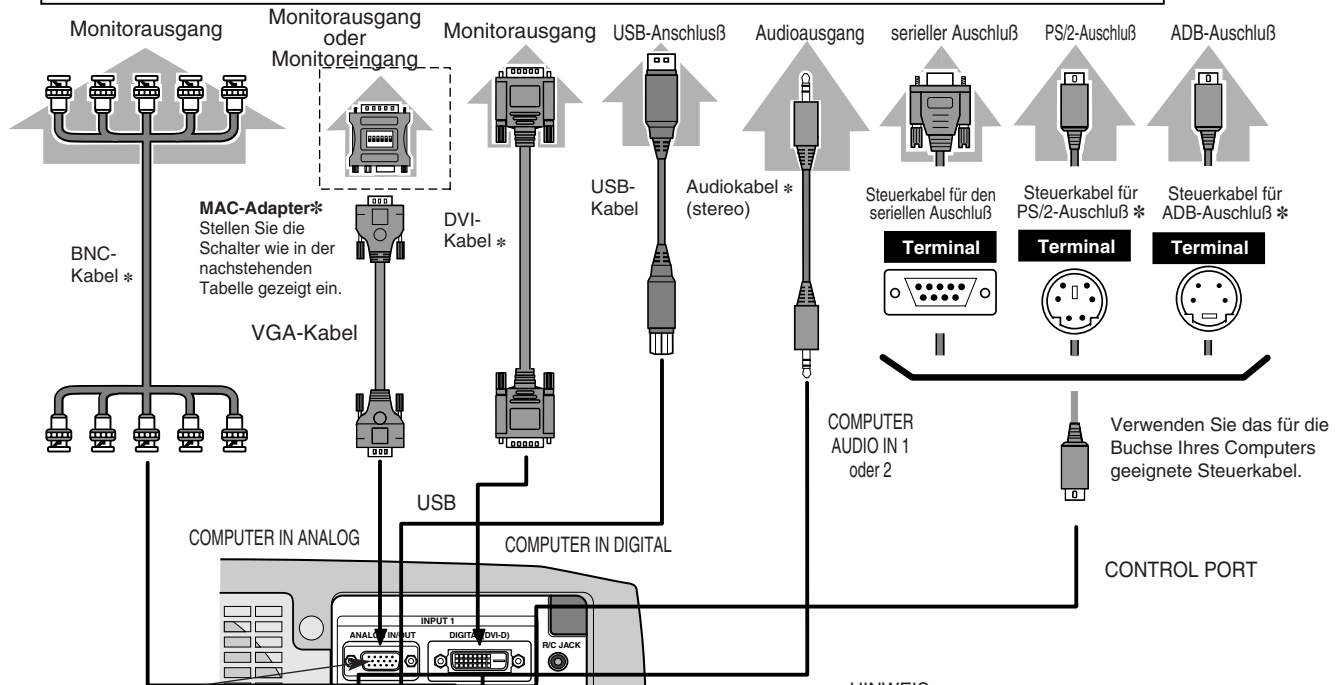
Monitorausgang

Monitorausgang oder Monitoreingang

Monitorausgang

USB-Anschlußß

Audioausgang

serieller Auschlußß

PS/2-Auschlußß

ADB-Auschlußß

MAC-Adapter✻ Stellen Sie die Schalter wie in der nachstehenden Tabelle gezeigt ein.

DVI-Kabel ✻

USB-Kabel

Audiokabel ✻ (stereo)

Steuerkabel für den seriellen Auschlußß

Steuerkabel für PS/2-Auschlußß ✻

Steuerkabel für ADB-Auschlußß ✻

Terminal

Terminal

Terminal

BNC-Kabel ✻

VGA-Kabel

COMPUTER AUDIO IN 1 oder 2

Verwenden Sie das für die Buchse Ihres Computers geeignete Steuerkabel.

USB

COMPUTER IN ANALOG

COMPUTER IN DIGITAL

CONTROL PORT

INPUT 1

ANALOG IN/OUT

DIGITAL (DVI-D)

R/C JACK

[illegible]